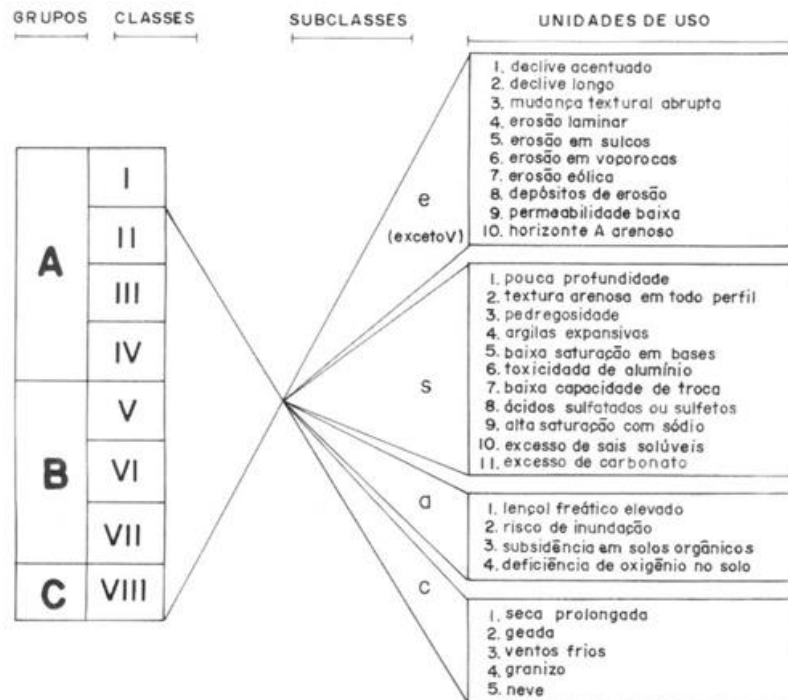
GRUPOS CLASSES SUBCLASSES UNIDADES DE USO

A
I
II
III
IV

B
V
VI
VII

C
VIII

e
(excetoV)

1. declive acentuado
2. declive longo
3. mudança textural abrupta
4. erosão laminar
5. erosão em sulcos
6. erosão em voporocas
7. erosão eólica
8. depósitos de erosão
9. permeabilidade baixa
10. horizonte A arenoso

s

1. pouca profundidade
2. textura arenosa em todo perfil
3. pedregosidade
4. argilas expansivas
5. baixa saturação em bases
6. toxicidade de alumínio
7. baixa capacidade de troca
8. ácidos sulfatados ou sulfetos
9. alta saturação com sódio
10. excesso de sais solúveis
11. excesso de carbonato

a

1. lençol freático elevado
2. risco de inundação
3. subsidência em solos orgânicos
4. deficiência de oxigênio no solo

c

1. seca prolongada
2. geada
3. ventos frios
4. granizo
5. neve